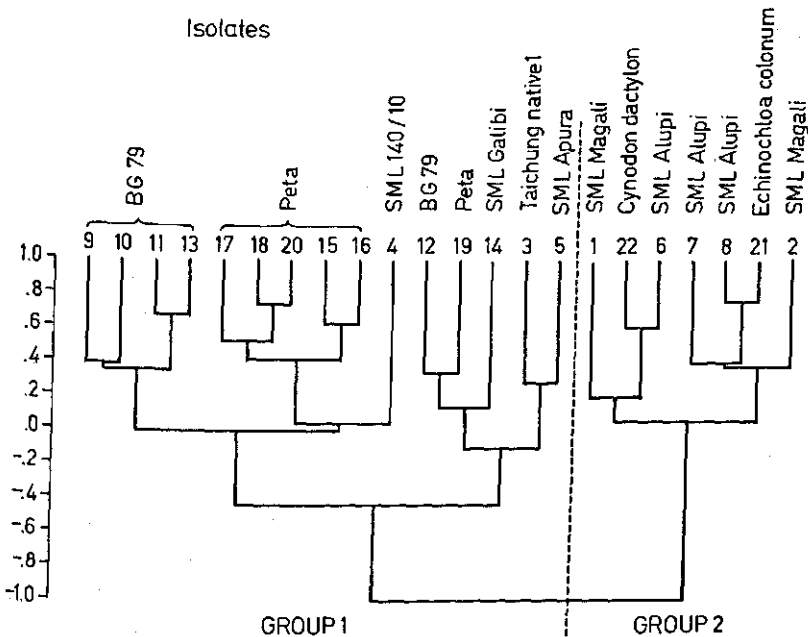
Isolates

BG 79

Peta

SML 140/10

BG 79

Peta

SML Galibi

Taichung native1

SML Apura

SML Magali

Cynodon dactylon

SML Alupi

SML Alupi

SML Alupi

Echinochloa colonum

SML Magali

9 10 11 13 17 18 20 15 16 4 12 19 14 3 5 1 22 6 7 8 21 2

1.0
.8
.6
.4
.2
.0
-.2
-.4
-.6
-.8
-1.0

GROUP 1

GROUP 2